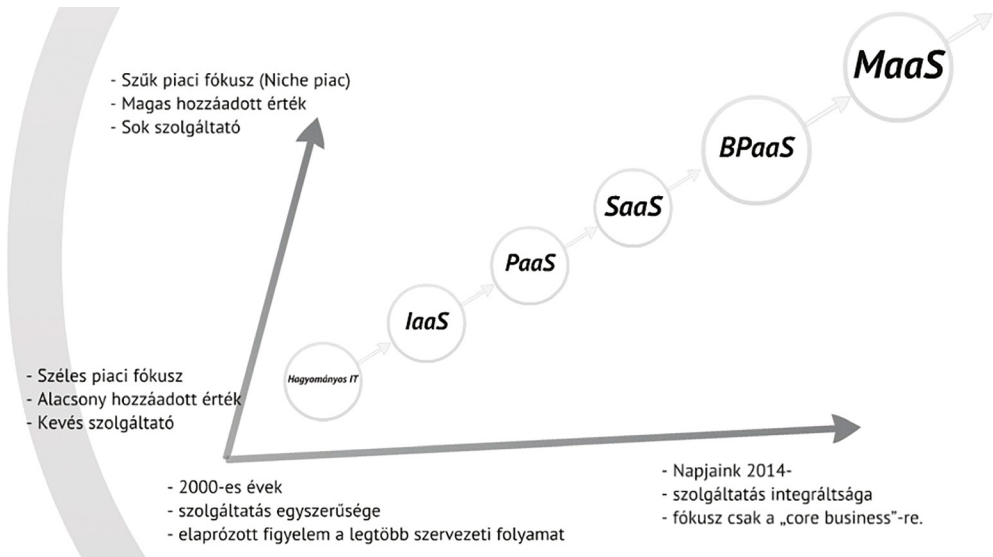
- Szűk piaci fókusz (Niche piac)
- Magas hozzáadott érték
- Sok szolgáltató

MaaS

BPaaS

SaaS

PaaS

IaaS

Hagyományos IT

- Széles piaci fókusz
- Alacsony hozzáadott érték
- Kevés szolgáltató

- 2000-es évek
- szolgáltatás egyszerűsége
- elaprózott figyelem a legtöbb szervezeti folyamat

- Napjaink 2014-
- szolgáltatás integráltsága
- fókusz csak a „core business"-re.